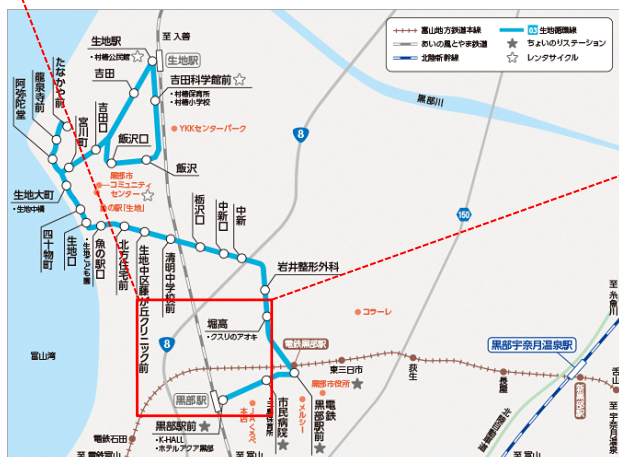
至 入善
生地駅
・村椿公民館
生地駅
吉田
吉田科学館前
・村椿保育所
・村椿小学校
たなか町
龍泉寺前
阿弥陀堂
宮川町
吉田口
飯沢口
YKKセンターパーク
飯沢
黒部市コミュニティセンター
魚の駅「生地」
生地大町
・生地中橋
四十物町
生地口
魚の駅口
・生地うおき
北生地口
生地中区線が丘クリニック前
清明中学校前
栃沢口
中新口
中新
岩井整形外科
堀高
・クスリのアオキ
黒部駅
黒部駅前
K-HALL
・ホテルアクア黒部
電鉄石田
至 富山
富山湾
8
8
黒部川
150
コラーレ
電鉄黒部駅
東三日市
黒部市役所
市民病院
メルシー
黒部電鉄駅前
三日市保育所
すくりーん本店
荻生
長屋
黒部宇奈月温泉駅
新黒部
舌山
至 宇奈月温泉
富山地方鉄道本線
あいの風とやま鉄道
北陸新幹線
生地循環線
ちょいのリステーション
レンタサイクル